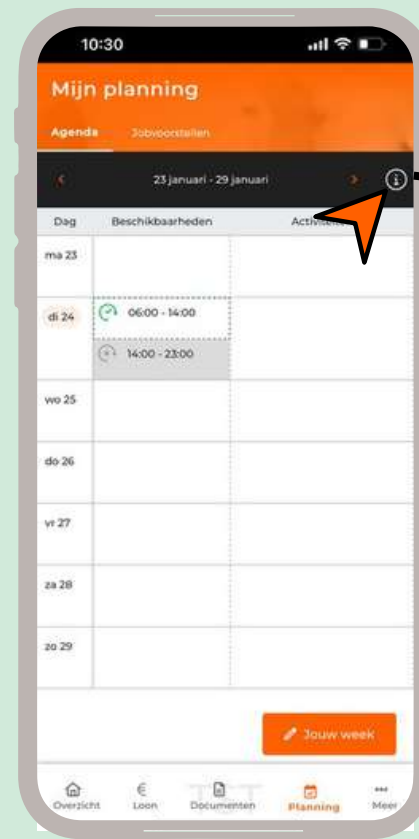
10:30

Mijn planning

Agenda Jobvoorstellen

23 januari - 29 januari

| Dag | Beschikbaarheden | Activiteiten |
|---|---|---|
| ma 23 | | |
| di 24 | 06:00 - 14:00<br>14:00 - 23:00 | |
| wo 25 | | |
| do 26 | | |
| vr 27 | | |
| za 28 | | |
| zo 29 | | |

Jouw week

Overzicht Loon Documenten Planning Meer